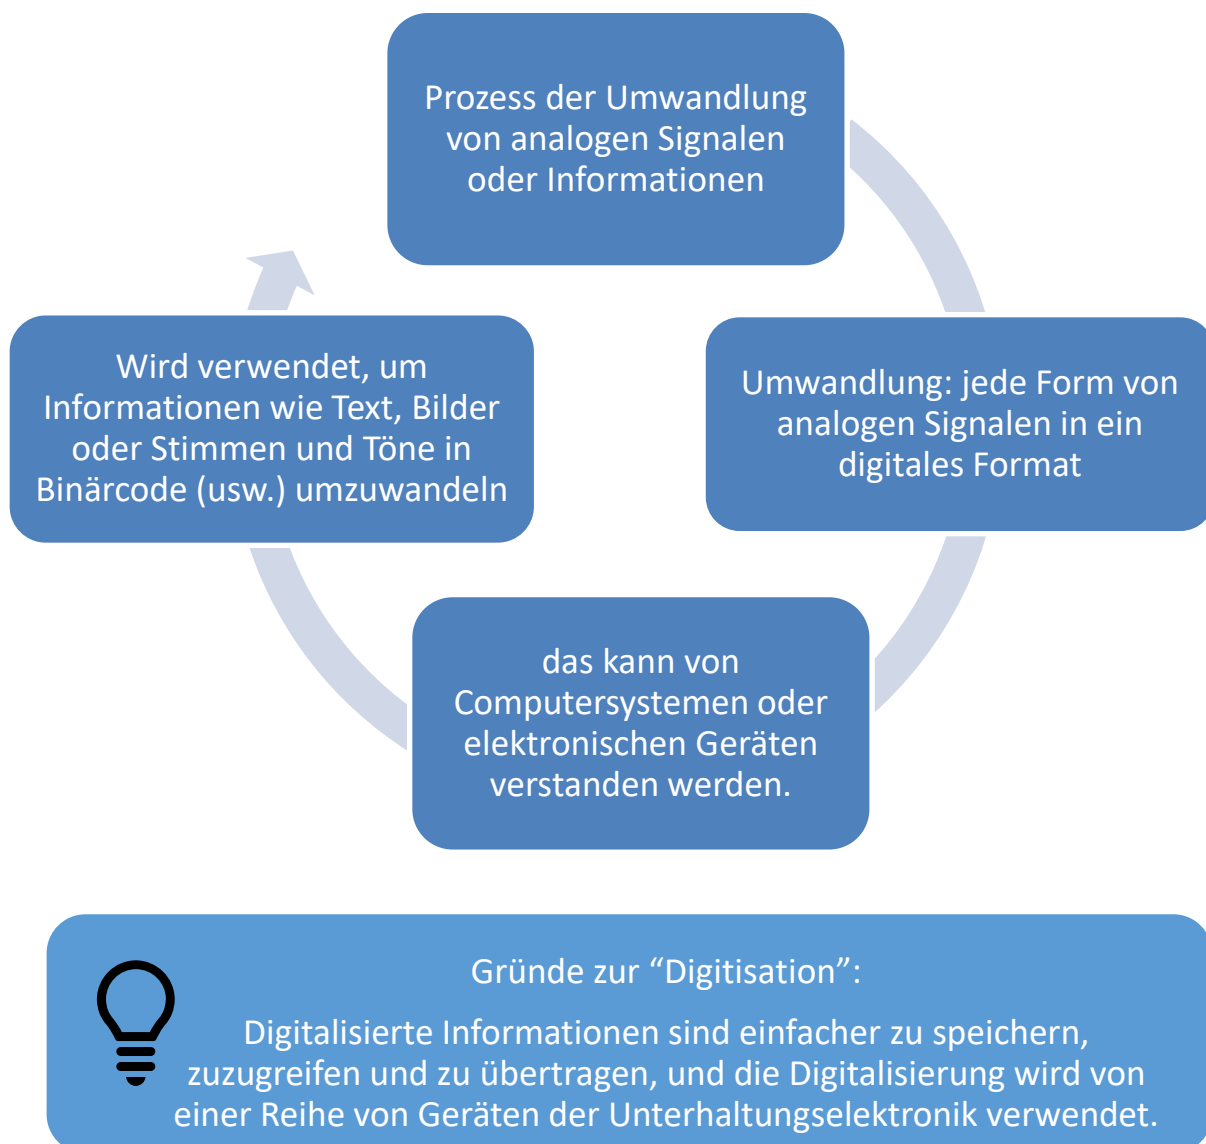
Prozess der Umwandlung von analogen Signalen oder Informationen

Umwandlung: jede Form von analogen Signalen in ein digitales Format

das kann von Computersystemen oder elektronischen Geräten verstanden werden.

Wird verwendet, um Informationen wie Text, Bilder oder Stimmen und Töne in Binärcode (usw.) umzuwandeln

Gründe zur “Digitisation”:

Digitalisierte Informationen sind einfacher zu speichern, zuzugreifen und zu übertragen, und die Digitalisierung wird von einer Reihe von Geräten der Unterhaltungselektronik verwendet.